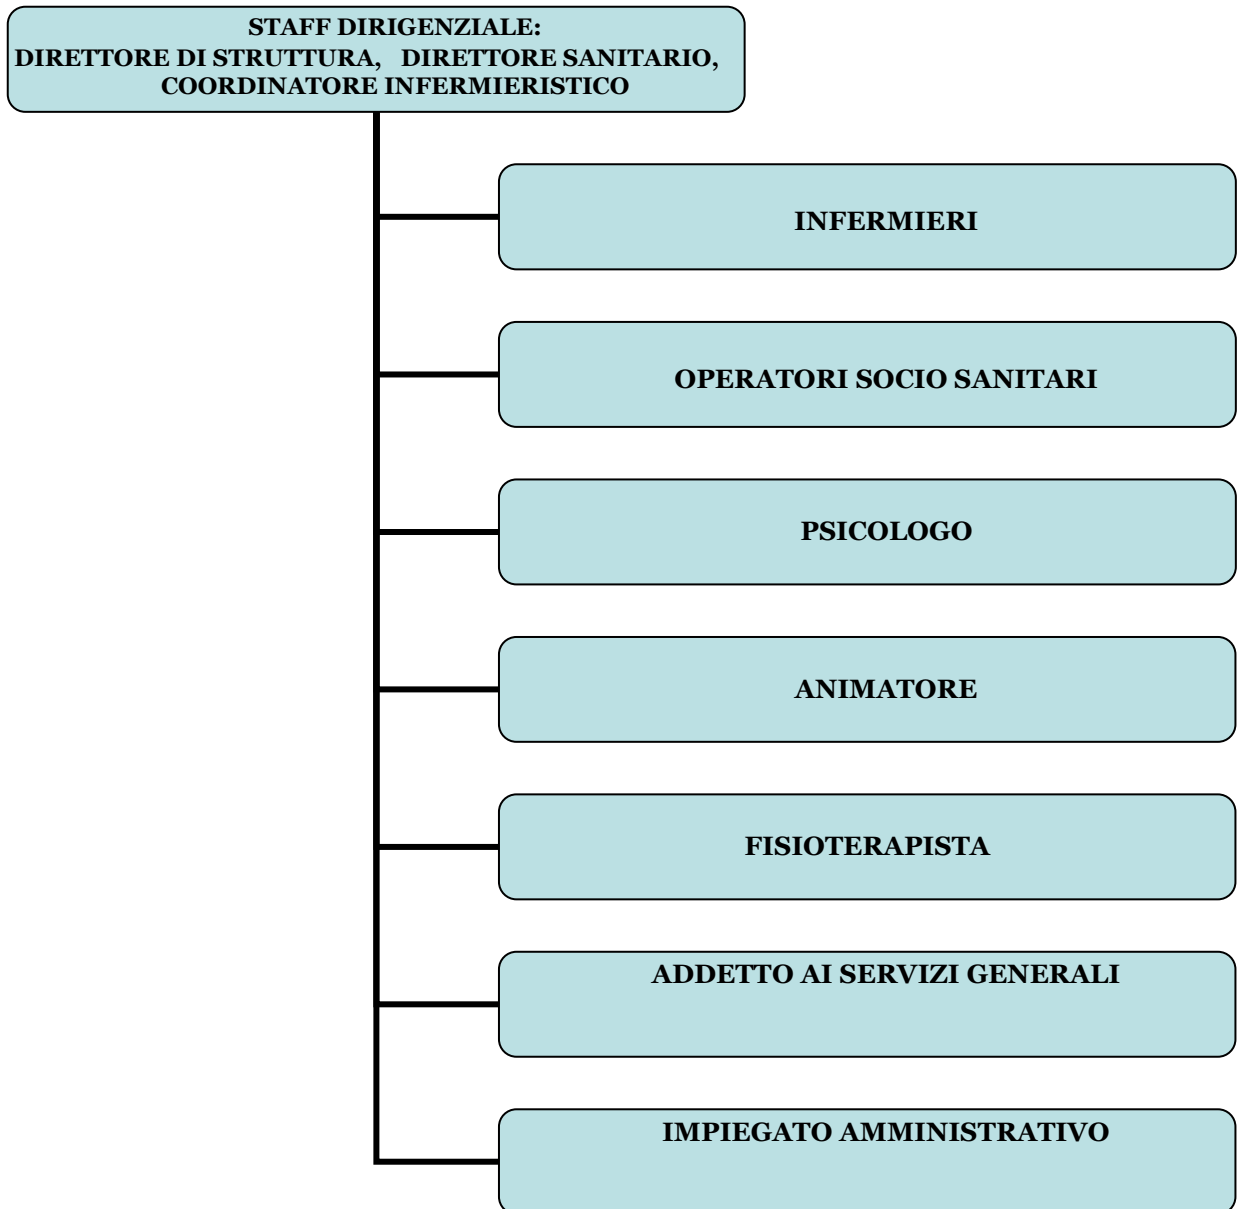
STAFF DIRIGENZIALE:
DIRETTORE DI STRUTTURA, DIRETTORE SANITARIO, COORDINATORE INFERMIERISTICO

INFERMIERI

OPERATORI SOCIO SANITARI

PSICOLOGO

ANIMATORE

FISIOTERAPISTA

ADDETTO AI SERVIZI GENERALI

IMPIEGATO AMMINISTRATIVO